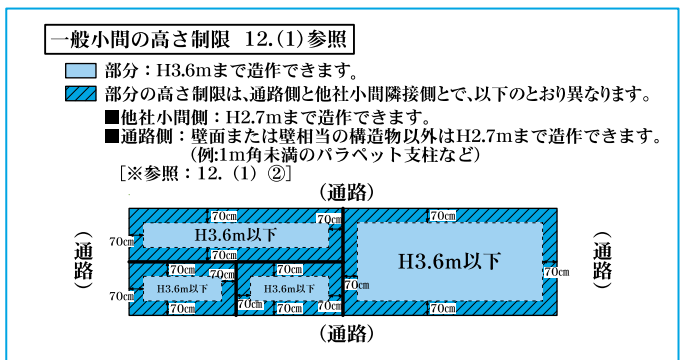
一般小間の高さ制限 12.(1)参照

部分：H3.6mまで造作できます。

部分の高さ制限は、通路側と他社小間隣接側とで、以下のとおり異なります。

■他社小間側：H2.7mまで造作できます。
■通路側：壁面または壁相当の構造物以外はH2.7mまで造作できます。
(例:1m角未満のパラペット支柱など)
[※参照：12.(1)②]

(通路)

(通路)

(通路)

(通路)

70cm 70cm 70cm
70cm H3.6m以下 70cm
70cm
70cm 70cm
70cm H3.6m以下 70cm H3.6m以下 70cm 70cm H3.6m以下 70cm
70cm 70cm 70cm 70cm
70cm 70cm 70cm